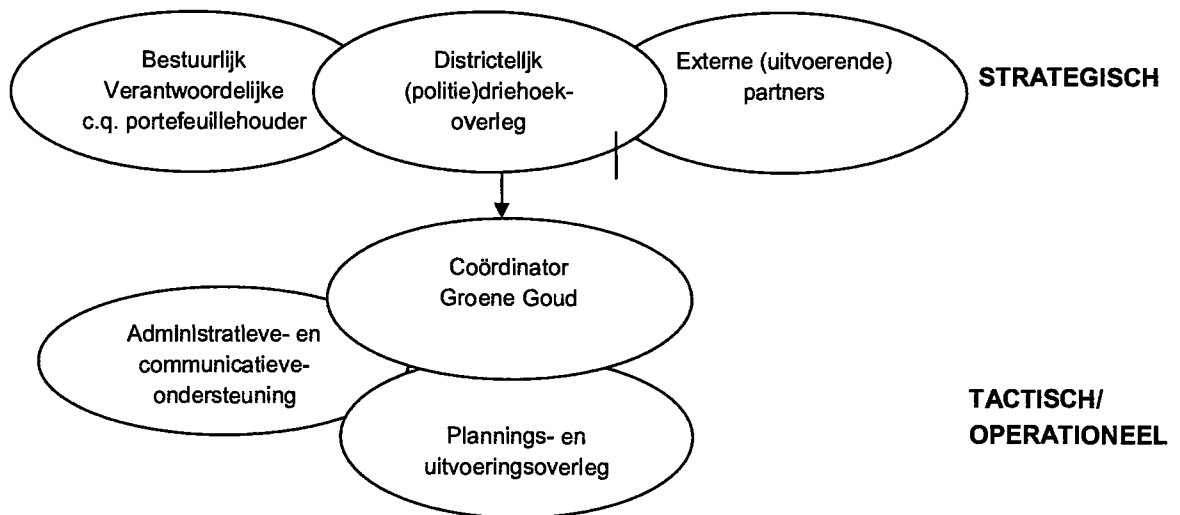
Bestuurlijk Verantwoordelijke c.q. portefeuillehouder

Districtelijk (politie)driehoekoverleg

Externe (uitvoerende) partners

STRATEGISCH

Coördinator Groene Goud

Administratieve- en communicatieve-ondersteuning

Plannings- en uitvoeringsoverleg

TACTISCH/ OPERATIONEEL